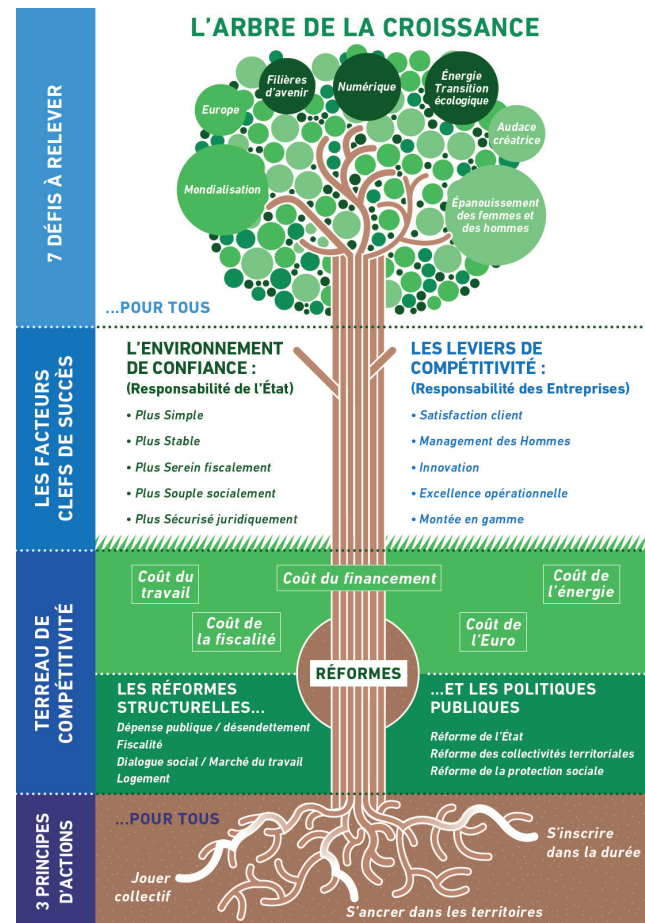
L'ARBRE DE LA CROISSANCE

7 DÉFIS À RELEVER

Filières d'avenir

Numérique

Énergie Transition écologique

Europe

Audace créatrice

Mondialisation

Épanouissement des femmes et des hommes

...POUR TOUS

LES FACTEURS CLEFS DE SUCCÈS

L'ENVIRONNEMENT DE CONFIANCE :
(Responsabilité de l'État)

• Plus Simple
• Plus Stable
• Plus Serein fiscalement
• Plus Souple socialement
• Plus Sécurisé juridiquement

LES LEVIERS DE COMPÉTITIVITÉ :
(Responsabilité des Entreprises)

• Satisfaction client
• Management des Hommes
• Innovation
• Excellence opérationnelle
• Montée en gamme

TERREAU DE COMPÉTITIVITÉ

Coût du travail

Coût du financement

Coût de l'énergie

Coût de la fiscalité

Coût de l'Euro

RÉFORMES

LES RÉFORMES STRUCTURELLES...
Dépense publique / désendettement
Fiscalité
Dialogue social / Marché du travail
Logement

...ET LES POLITIQUES PUBLIQUES
Réforme de l'État
Réforme des collectivités territoriales
Réforme de la protection sociale

3 PRINCIPES D'ACTIONS

...POUR TOUS

S'inscrire dans la durée

Jouer collectif

S'ancrer dans les territoires